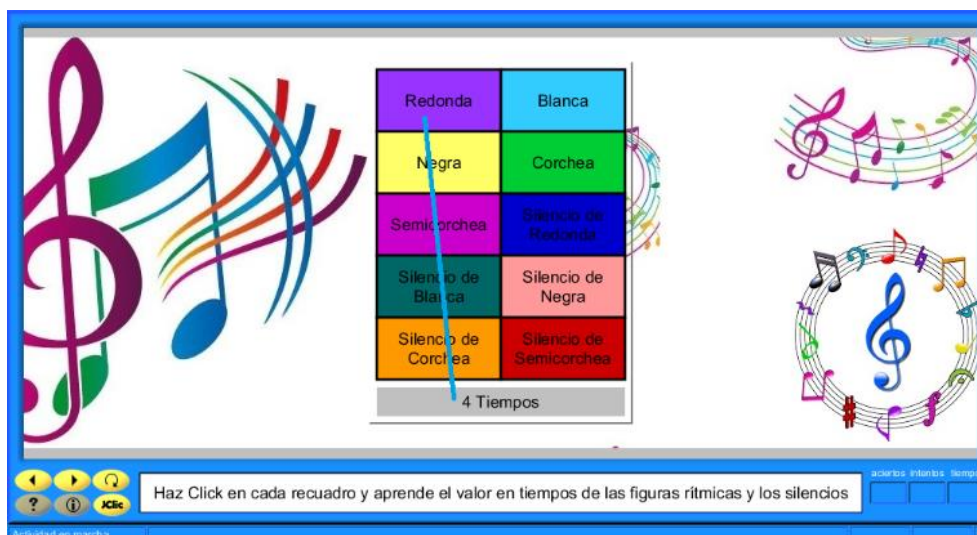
| Redonda | Blanca |
|---|---|
| Negra | Corchea |
| Semicorchea | Silencio de Redonda |
| Silencio de Blanca | Silencio de Negra |
| Silencio de Corchea | Silencio de Semicorchea |

4 Tiempos

? JClic

Haz Click en cada recuadro y aprende el valor en tiempos de las figuras rítmicas y los silencios

aciertos intentos tiemp

Actividad en marcha